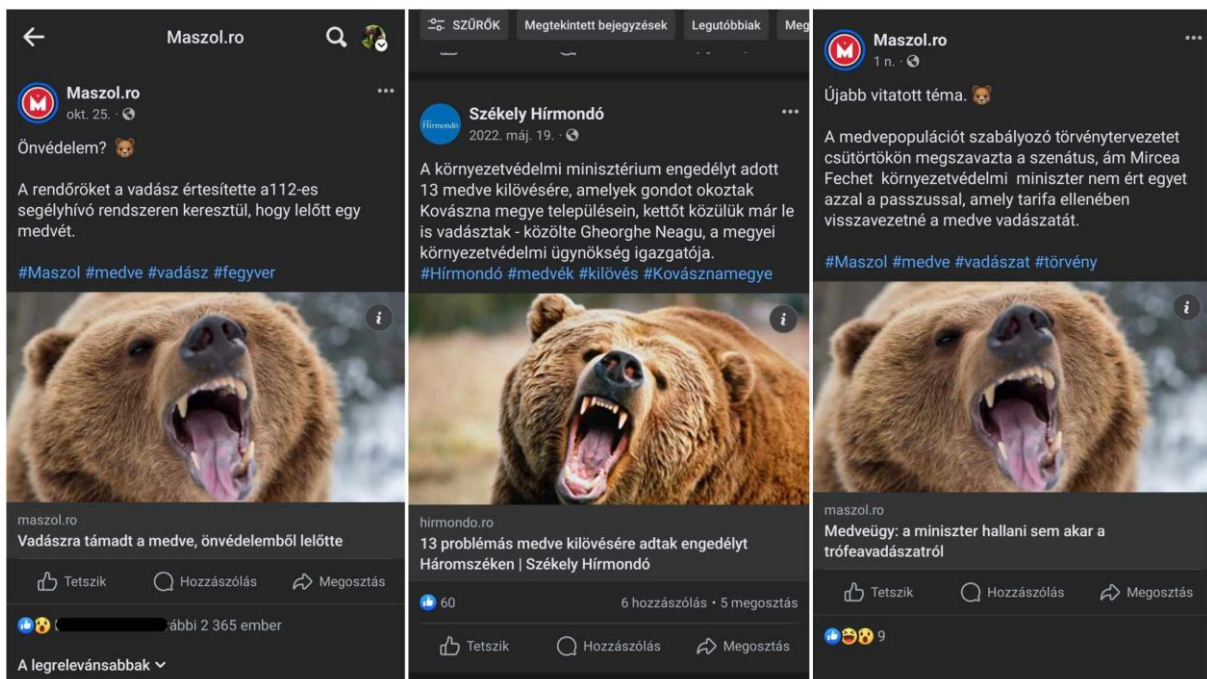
Maszol.ro

Maszol.ro
okt. 25. ·

Önvédelem? 🐻

A rendőröket a vadász értesítette a112-es segélyhívó rendszeren keresztül, hogy lelőtt egy medvét.

#Maszol #medve #vadász #fegyver

maszol.ro
Vadászra támadt a medve, önvédelemből lelőtte

Tetszik Hozzászólás Megosztás

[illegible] ábbi 2 365 ember

A legrelevánsabbak

SZŰRŐK Megtekintett bejegyzések Legutóbbiak Meg

Hírmondó

Székely Hírmondó
2022. máj. 19. ·

A környezetvédelmi minisztérium engedélyt adott 13 medve kilövésére, amelyek gondot okoztak Kovászna megye településein, kettőt közülük már le is vadásztak - közölte Gheorghe Neagu, a megyei környezetvédelmi ügynökség igazgatója. #Hírmondó #medvék #kilövés #Kovásznamegye

hirmondo.ro
13 problémás medve kilövésére adtak engedélyt Háromszéken | Székely Hírmondó

60 6 hozzászólás • 5 megosztás

Tetszik Hozzászólás Megosztás

Maszol.ro
1 n. ·

Újabb vitatott téma. 🐻

A medvepopulációt szabályozó törvénytervezetet csütörtökön megszavazta a szenátus, ám Mircea Fechet környezetvédelmi miniszter nem ért egyet azzal a passzussal, amely tarifa ellenében visszavezetné a medve vadászatát.

#Maszol #medve #vadászat #törvény

maszol.ro
Medveügy: a miniszter hallani sem akar a trófeavadászatról

Tetszik Hozzászólás Megosztás

9